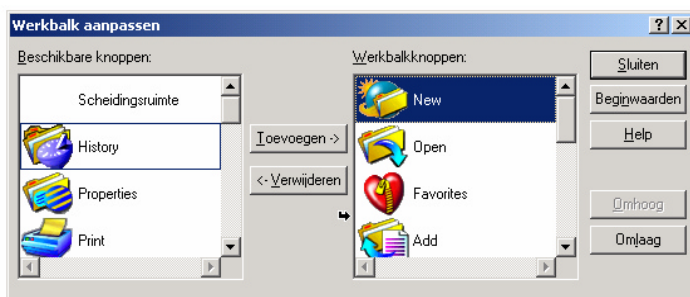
Werkbalk aanpassen

?

X

Beschikbare knoppen:

Scheidingsruimte

History

Properties

Print

Toevoegen ->

<- Verwijderen

Werkbalkknoppen:

New

Open

Favorites

Add

Sluiten

Beginwaarden

Help

Omhoog

Omlaag